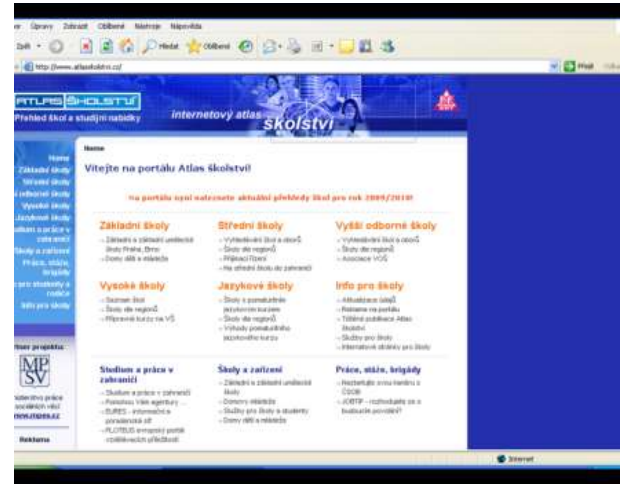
Úpravy Zobrazit Oblíbené Nástroje Nápověda

Zpět Hledat Oblíbené

http://www.atlasskolstvi.cz/

ATLAS ŠKOLSTVÍ
Přehled škol a studijní nabídky

internetový atlas školství

Home
Základní školy
Střední školy
Vyšší odborné školy
Vysoké školy
Jazykové školy
Studium a práce v zahraničí
Školy a zařízení
Práce, stáže, brigády
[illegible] pro studenty a rodiče
Info pro školy

Home

Vítejte na portálu Atlas školství!

Na portálu nyní naleznete aktuální přehledy škol pro rok 2009/2010!

Základní školy
- Základní a základní umělecké školy Praha, Brno
- Domy dětí a mládeže

Střední školy
- Vyhledávání škol a oborů
- Školy dle regionů
- Přijímací řízení
- Na střední školu do zahraničí

Vyšší odborné školy
- Vyhledávání škol a oborů
- Školy dle regionů
- Asociace VOŠ

Vysoké školy
- Seznam škol
- Školy dle regionů
- Přípravné kurzy na VŠ

Jazykové školy
- Školy s pomaturitním jazykovým kurzem
- Školy dle regionů
- Výhody pomaturitního jazykového kurzu

Info pro školy
- Aktualizace údajů
- Reklama na portálu
- Tištěné publikace Atlas školství
- Služby pro školy
- Internetové stránky pro školy

Studium a práce v zahraničí
- Studium a práce v zahraničí
- Pobytové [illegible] agentury
- EURES - informační a poradenská síť
- PLOTEUS evropský portál vzdělávacích příležitostí

Školy a zařízení
- Základní a základní umělecké školy
- Domovy mládeže
- Služby pro školy a studenty
- Domy dětí a mládeže

Práce, stáže, brigády
- Rozhoduješ o své kariéře s Čsob
- JOBTIP - rozhoduješ se o budoucím povolání?

Partner projektu
MPSV
Ministerstvo práce a sociálních věcí
www.mpsv.cz

Reklama

Internet